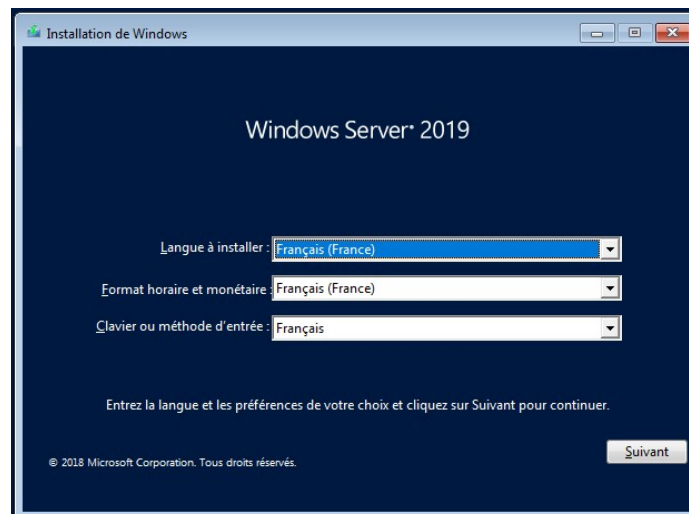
Installation de Windows

Windows Server® 2019

Langue à installer : Français (France)

Format horaire et monétaire : Français (France)

Clavier ou méthode d'entrée : Français

Entrez la langue et les préférences de votre choix et cliquez sur Suivant pour continuer.

© 2018 Microsoft Corporation. Tous droits réservés.

Suivant